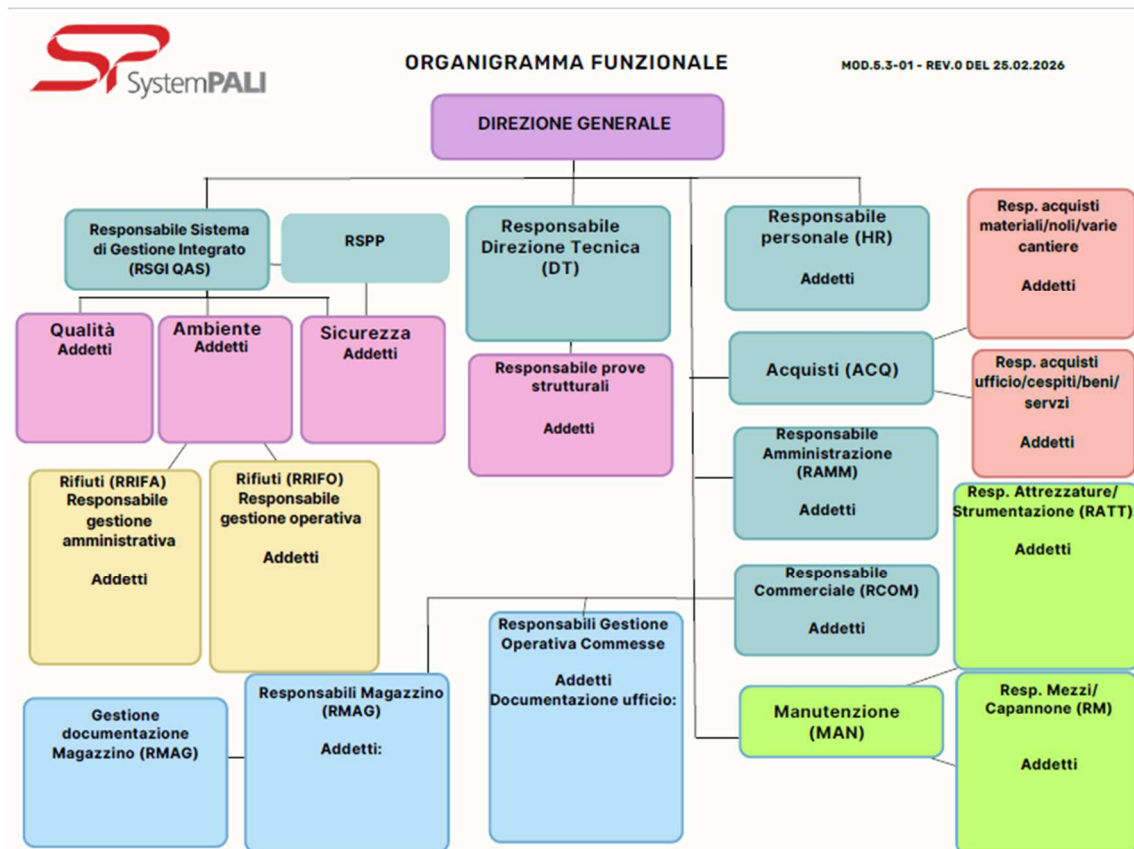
SystemPALI

ORGANIGRAMMA FUNZIONALE

MOD.5.3-01 - REV.0 DEL 25.02.2026

DIREZIONE GENERALE

Responsabile Sistema di Gestione Integrato (RSGI QAS)

RSPP

Responsabile Direzione Tecnica (DT)

Responsabile personale (HR)

Addetti

Resp. acquisti materiali/noli/varie cantiere

Addetti

Qualità
Addetti

Ambiente
Addetti

Sicurezza
Addetti

Responsabile prove strutturali

Addetti

Acquisti (ACQ)

Resp. acquisti ufficio/cespiti/beni/servzi

Addetti

Responsabile Amministrazione (RAMM)

Addetti

Rifiuti (RRIFA) Responsabile gestione amministrativa

Addetti

Rifiuti (RRIFO) Responsabile gestione operativa

Addetti

Resp. Attrezzature/ Strumentazione (RATT)

Addetti

Responsabile Commerciale (RCOM)

Addetti

Responsabili Gestione Operativa Commesse

Addetti
Documentazione ufficio:

Responsabili Magazzino (RMAG)

Addetti:

Gestione documentazione Magazzino (RMAG)

Manutenzione (MAN)

Resp. Mezzi/ Capannone (RM)

Addetti